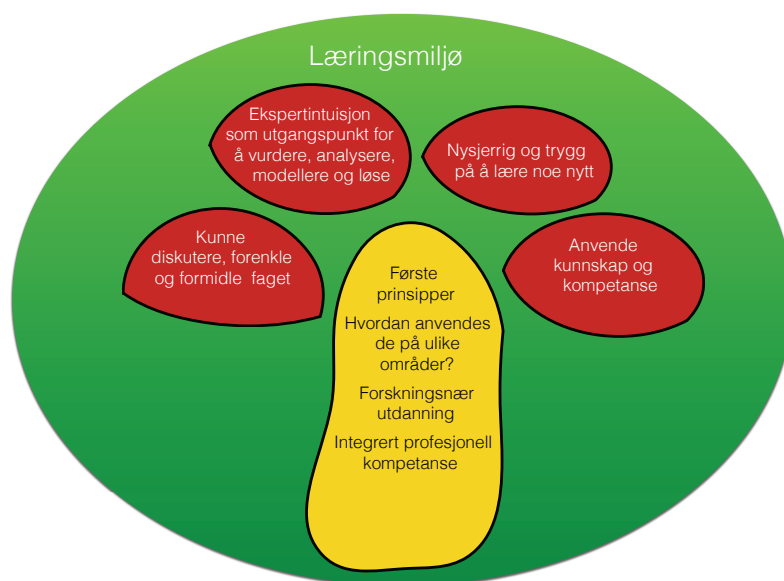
Læringsmiljø

Ekspertintuisjon som utgangspunkt for å vurdere, analysere, modellere og løse

Nysjerrig og trygg på å lære noe nytt

Kunne diskutere, forenkle og formidle faget

Anvende kunnskap og kompetanse

Første prinsipper

Hvordan anvendes de på ulike områder?

Forskningsnær utdanning

Integrert profesjonell kompetanse